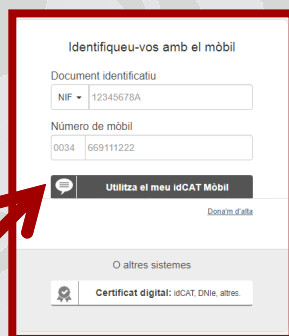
Identifiqueu-vos amb el mòbil

Document identificatiu

NIF ▾ 12345678A

Número de mòbil

0034 669111222

Utilitza el meu idCAT Mòbil

Dona'm d'alta

O altres sistemes

Certificat digital: idCAT, DNIe, altres.